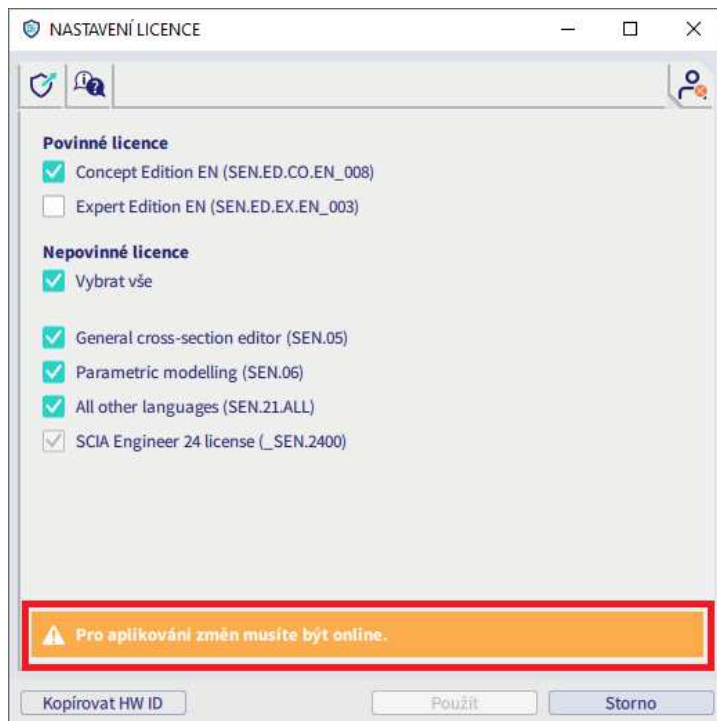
NASTAVENÍ LICENCE

Povinné licence
Concept Edition EN (SEN.ED.CO.EN_008)
Expert Edition EN (SEN.ED.EX.EN_003)

Nepovinné licence
Vybrat vše

General cross-section editor (SEN.05)
Parametric modelling (SEN.06)
All other languages (SEN.21.ALL)
SCIA Engineer 24 license (_SEN.2400)

Pro aplikování změn musíte být online.

Kopírovat HW ID
Použít
Storno